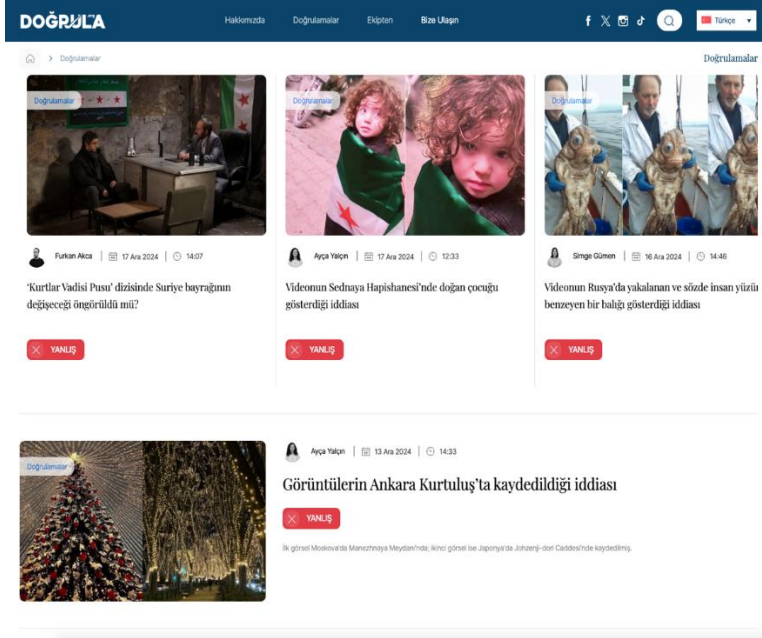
DOĞRULA

Hakkımızda Doğrulamalar Ekipten Bize Ulaşın

Türkçe

> Doğrulamalar

Doğrulamalar

Doğrulamalar

Furkan Akca | 17 Ara 2024 | 14:07

'Kurtlar Vadisi Pusu' dizisinde Suriye bayrağının değişeceği öngörüldü mü?

YANLIŞ

Doğrulamalar

Ayça Yalçın | 17 Ara 2024 | 12:33

Videonun Sednaya Hapishanesi'nde doğan çocuğu gösterdiği iddiası

YANLIŞ

Doğrulamalar

Simge Gümen | 16 Ara 2024 | 14:46

Videonun Rusya'da yakalanan ve sözde insan yüzüı benzeyen bir balığı gösterdiği iddiası

YANLIŞ

Doğrulamalar

Ayça Yalçın | 13 Ara 2024 | 14:33

Görüntülerin Ankara Kurtuluş'ta kaydedildiği iddiası

YANLIŞ

İlk görsel Moskova'da Manezhnaya Meydanı'nda; ikinci görsel ise Japonya'da Johzenji-dori Caddesi'nde kaydedilmiş.